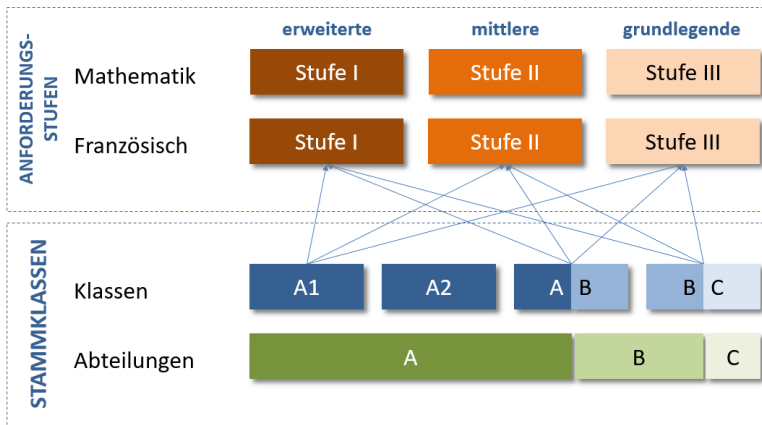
ANFORDERUNGS-STUFEN

erweiterte | mittlere | grundlegende

Mathematik | Stufe I | Stufe II | Stufe III

Französisch | Stufe I | Stufe II | Stufe III

STAMMKLASSEN

Klassen | A1 | A2 | A | B | B | C

Abteilungen | A | B | C